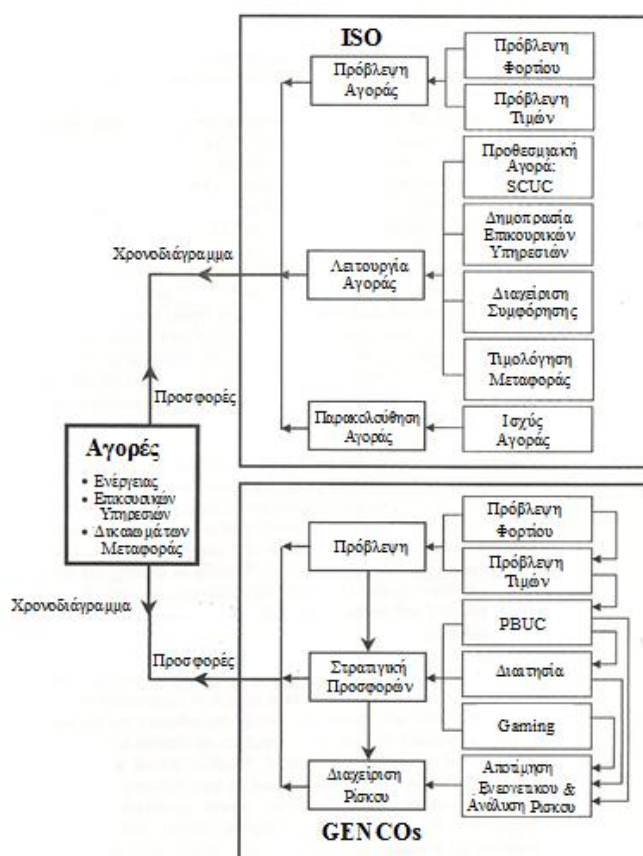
ISO

Πρόβλεψη Αγοράς

Πρόβλεψη Φορτίου

Πρόβλεψη Τιμών

Προθεσμιακή Αγορά: SCUC

Δημοπρασία Επικουρικών Υπηρεσιών

Χρονοδιάγραμμα

Λειτουργία Αγοράς

Διαχείριση Συμφόρησης

Τιμολόγηση Μεταφοράς

Προσφορές

Παρακολούθηση Αγοράς

Ισχύς Αγοράς

Αγορές

• Ενέργειας
• Επικουρικών Υπηρεσιών
• Δικαιωμάτων Μεταφοράς

Πρόβλεψη

Πρόβλεψη Φορτίου

Πρόβλεψη Τιμών

Χρονοδιάγραμμα

PBUC

Προσφορές

Στρατηγική Προσφορών

Διαιτησία

Gaming

Διαχείριση Ρίσκου

Αποτίμηση Ενεργητικού & Ανάλυση Ρίσκου

GENCOs